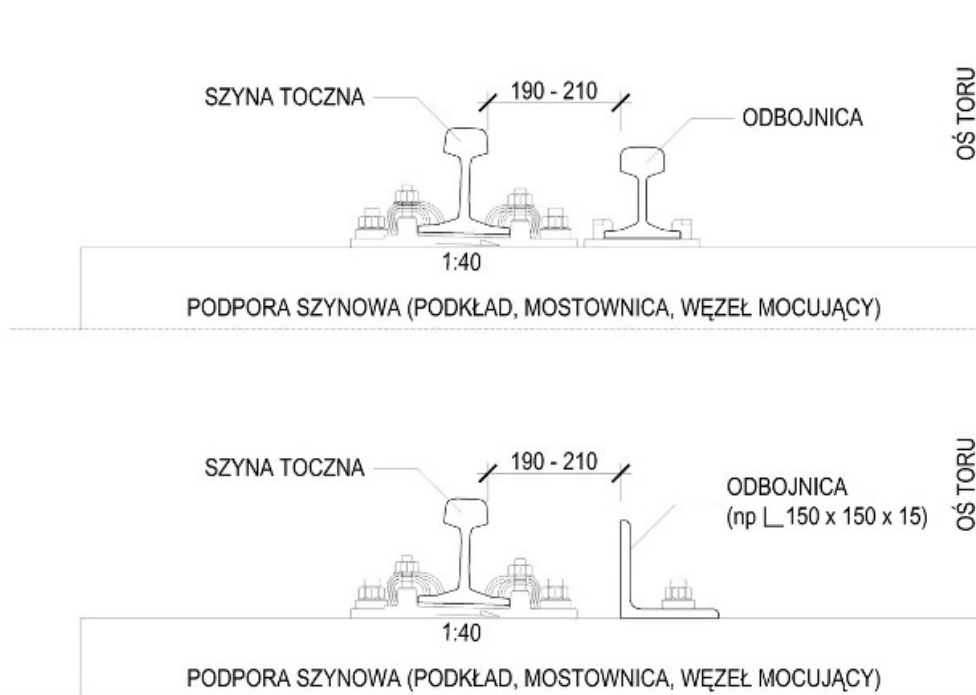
SZYNA TOCZNA

190 - 210

ODBOJNICA

OŚ TORU

1:40

PODPORA SZYNOWA (PODKŁAD, MOSTOWNICA, WĘZEŁ MOCUJĄCY)

SZYNA TOCZNA

190 - 210

ODBOJNICA
(np ∟150 x 150 x 15)

OŚ TORU

1:40

PODPORA SZYNOWA (PODKŁAD, MOSTOWNICA, WĘZEŁ MOCUJĄCY)